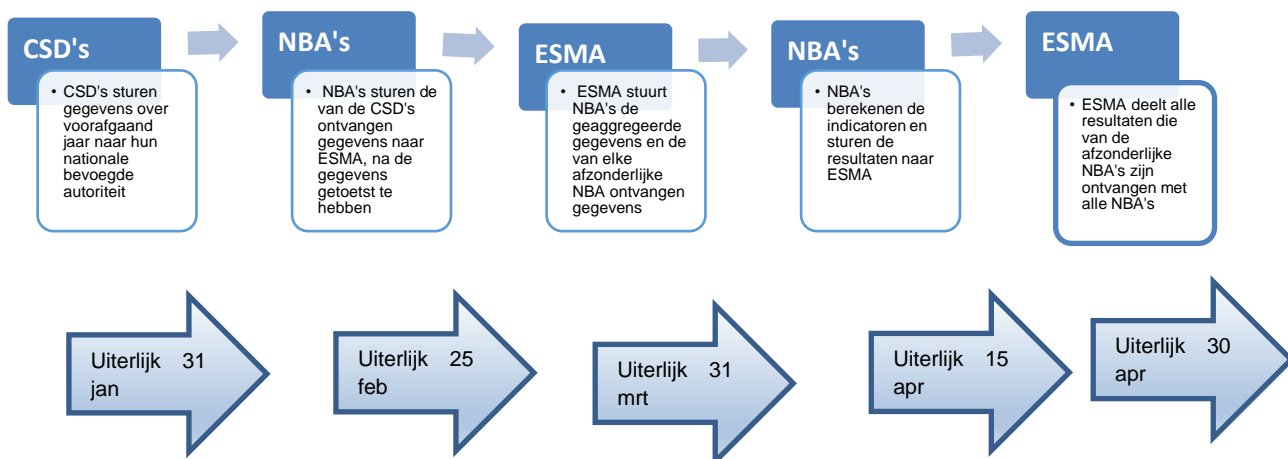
CSD's

• CSD's sturen gegevens over voorafgaand jaar naar hun nationale bevoegde autoriteit

NBA's

• NBA's sturen de van de CSD's ontvangen gegevens naar ESMA, na de gegevens getoetst te hebben

ESMA

• ESMA stuurt NBA's de geaggregeerde gegevens en de van elke afzonderlijke NBA ontvangen gegevens

NBA's

• NBA's berekenen de indicatoren en sturen de resultaten naar ESMA

ESMA

• ESMA deelt alle resultaten die van de afzonderlijke NBA's zijn ontvangen met alle NBA's

Uiterlijk 31 jan

Uiterlijk 25 feb

Uiterlijk 31 mrt

Uiterlijk 15 apr

Uiterlijk 30 apr